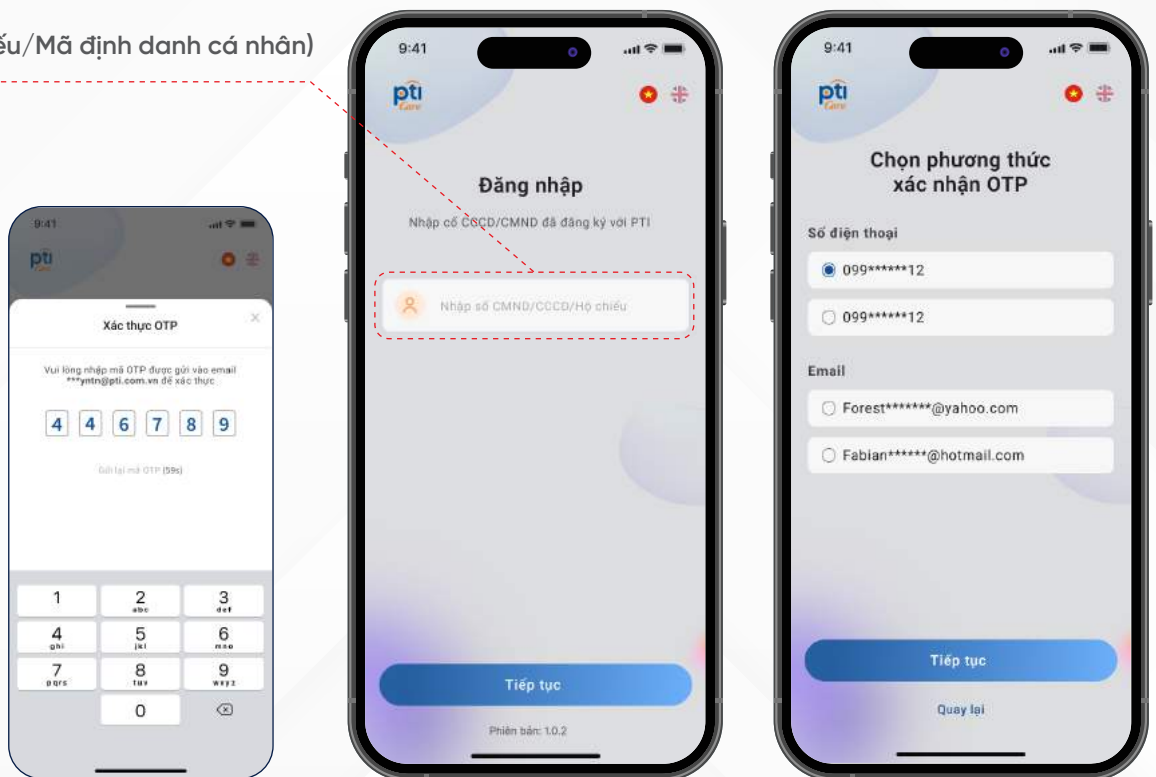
ếu/Mã định danh cá nhân)

9:41

pti

Xác thực OTP

Vui lòng nhập mã OTP được gửi vào email ***yntn@pti.com.vn để xác thực

4 4 6 7 8 9

Gửi lại mã OTP (59s)

1
2 abc
3 def
4 ghi
5 jkl
6 mno
7 pqrs
8 tuv
9 wxyz
0

9:41

pti Care

Đăng nhập

Nhập số CCCD/CMND đã đăng ký với PTI

Nhập số CMND/CCCD/Hộ chiếu

Tiếp tục

Phiên bản: 1.0.2

9:41

pti Care

Chọn phương thức xác nhận OTP

Số điện thoại

099******12

099******12

Email

Forest*******@yahoo.com

Fabian******@hotmail.com

Tiếp tục

Quay lại